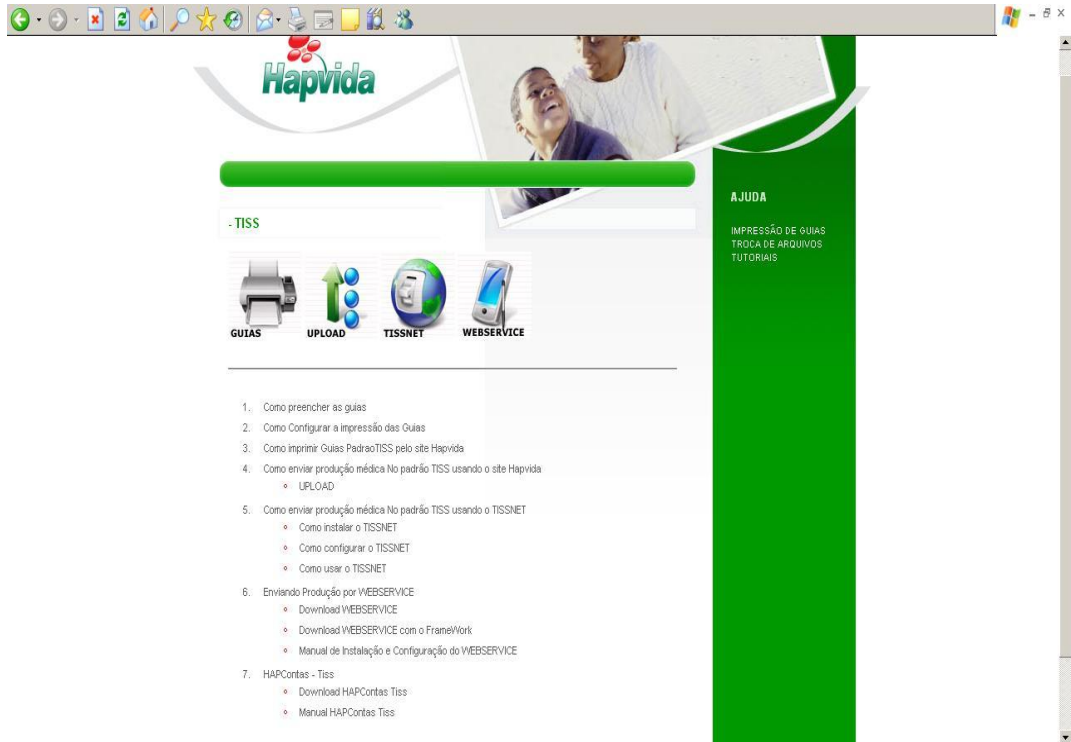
Hapvida

- TISS

GUIAS UPLOAD TISSNET WEBSERVICE

1. Como preencher as guias
2. Como Configurar a impressão das Guias
3. Como imprimir Guias PadraoTISS pelo site Hapvida
4. Como enviar produção médica No padrão TISS usando o site Hapvida
   - UPLOAD
5. Como enviar produção médica No padrão TISS usando o TISSNET
   - Como instalar o TISSNET
   - Como configurar o TISSNET
   - Como usar o TISSNET
6. Enviando Produção por WEBSERVICE
   - Download WEBSERVICE
   - Download WEBSERVICE com o FrameWork
   - Manual de Instalação e Configuração do WEBSERVICE
7. HAPContas - Tiss
   - Download HAPContas Tiss
   - Manual HAPContas Tiss

AJUDA

IMPRESSÃO DE GUIAS
TROCA DE ARQUIVOS
TUTORIAIS